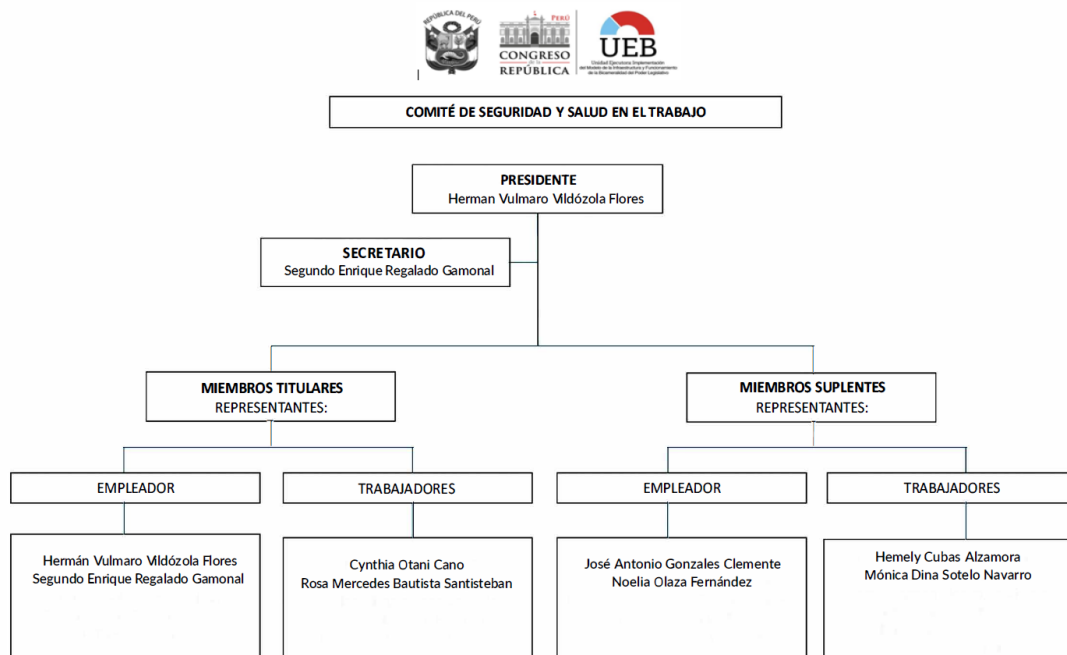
REPÚBLICA DEL PERÚ

PERÚ CONGRESO de la REPÚBLICA

UEB Unidad Ejecutora Implementación del Modelo de la Infraestructura y Funcionamiento de la Bicameralidad del Poder Legislativo

COMITÉ DE SEGURIDAD Y SALUD EN EL TRABAJO

PRESIDENTE
Herman Vulmaro Vildózola Flores

SECRETARIO
Segundo Enrique Regalado Gamonal

MIEMBROS TITULARES
REPRESENTANTES:

MIEMBROS SUPLENTES
REPRESENTANTES:

EMPLEADOR

TRABAJADORES

EMPLEADOR

TRABAJADORES

Hermán Vulmaro Vildózola Flores
Segundo Enrique Regalado Gamonal

Cynthia Otani Cano
Rosa Mercedes Bautista Santisteban

José Antonio Gonzales Clemente
Noelia Olaza Fernández

Hemely Cubas Alzamora
Mónica Dina Sotelo Navarro